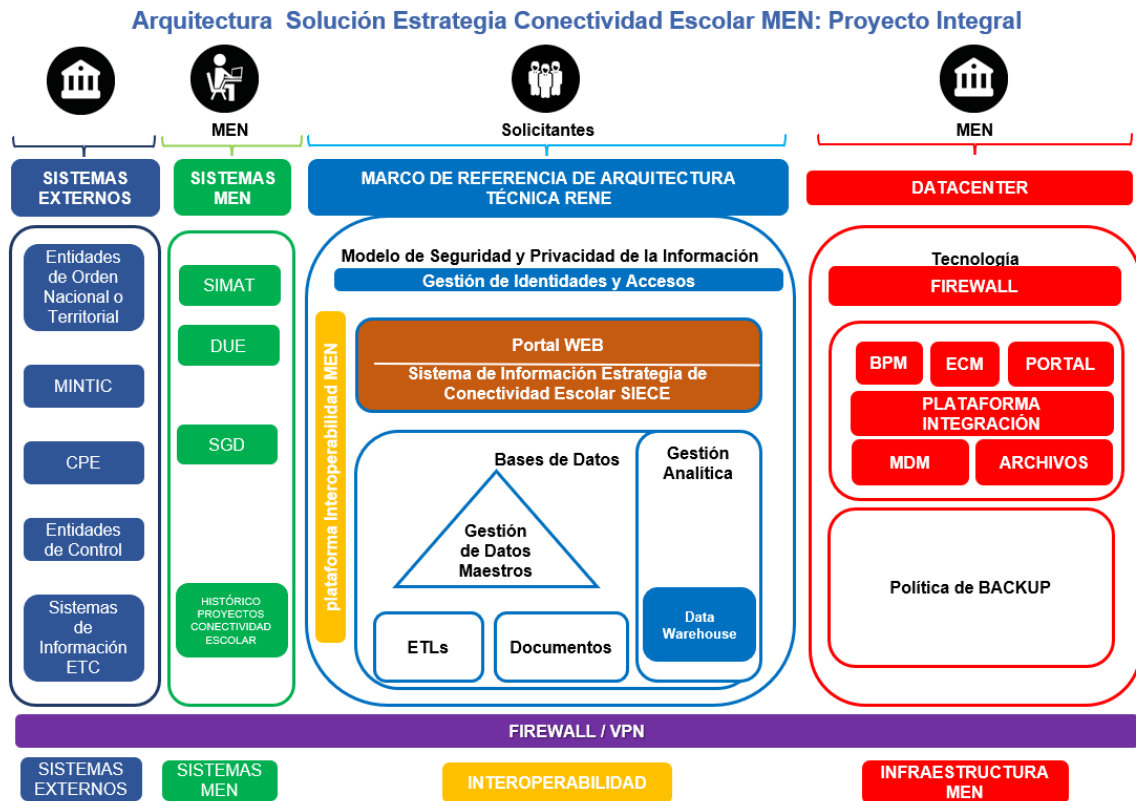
Arquitectura Solución Estrategia Conectividad Escolar MEN: Proyecto Integral

MEN

Solicitantes

MEN

SISTEMAS EXTERNOS

Entidades de Orden Nacional o Territorial

MINTIC

CPE

Entidades de Control

Sistemas de Información ETC

SISTEMAS MEN

SIMAT

DUE

SGD

HISTÓRICO PROYECTOS CONECTIVIDAD ESCOLAR

MARCO DE REFERENCIA DE ARQUITECTURA TÉCNICA RENE

Modelo de Seguridad y Privacidad de la Información

Gestión de Identidades y Accesos

plataforma Interoperabilidad MEN

Portal WEB

Sistema de Información Estrategia de Conectividad Escolar SIECE

Bases de Datos

Gestión de Datos Maestros

ETLs

Documentos

Gestión Analítica

Data Warehouse

DATACENTER

Tecnología

FIREWALL

BPM

ECM

PORTAL

PLATAFORMA INTEGRACIÓN

MDM

ARCHIVOS

Política de BACKUP

FIREWALL / VPN

SISTEMAS EXTERNOS

SISTEMAS MEN

INTEROPERABILIDAD

INFRAESTRUCTURA MEN